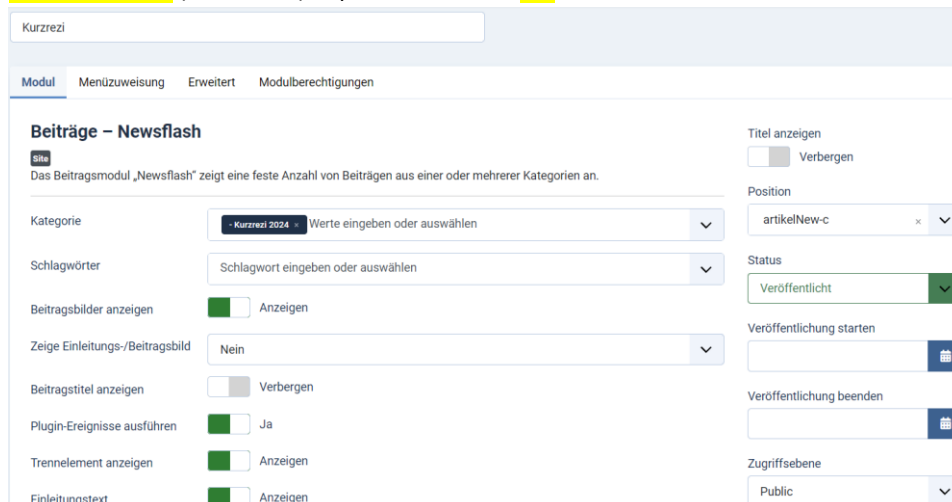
Kurzrezi

Modul Menüzuweisung Erweitert Modulberechtigungen

Beiträge – Newsflash

Site

Das Beitragsmodul „Newsflash" zeigt eine feste Anzahl von Beiträgen aus einer oder mehrerer Kategorien an.

Kategorie
- Kurzrezi 2024 × Werte eingeben oder auswählen

Schlagwörter
Schlagwort eingeben oder auswählen

Beitragsbilder anzeigen
Anzeigen

Zeige Einleitungs-/Beitragsbild
Nein

Beitragstitel anzeigen
Verbergen

Plugin-Ereignisse ausführen
Ja

Trennelement anzeigen
Anzeigen

Einleitungstext
Anzeigen

Titel anzeigen
Verbergen

Position
artikelNew-c ×

Status
Veröffentlicht

Veröffentlichung starten

Veröffentlichung beenden

Zugriffsebene
Public